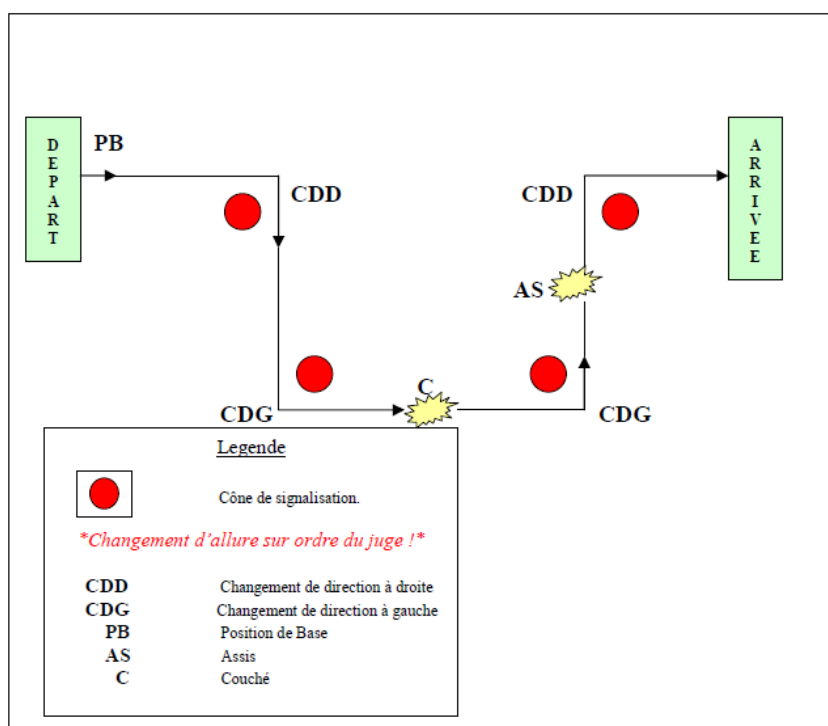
DEPART

PB

CDD

CDG

C

CDG

AS

CDD

ARRIVEE

Legende

Cône de signalisation.

*Changement d'allure sur ordre du juge !*

| | |
|---|---|
| CDD | Changement de direction à droite |
| CDG | Changement de direction à gauche |
| PB | Position de Base |
| AS | Assis |
| C | Couché |